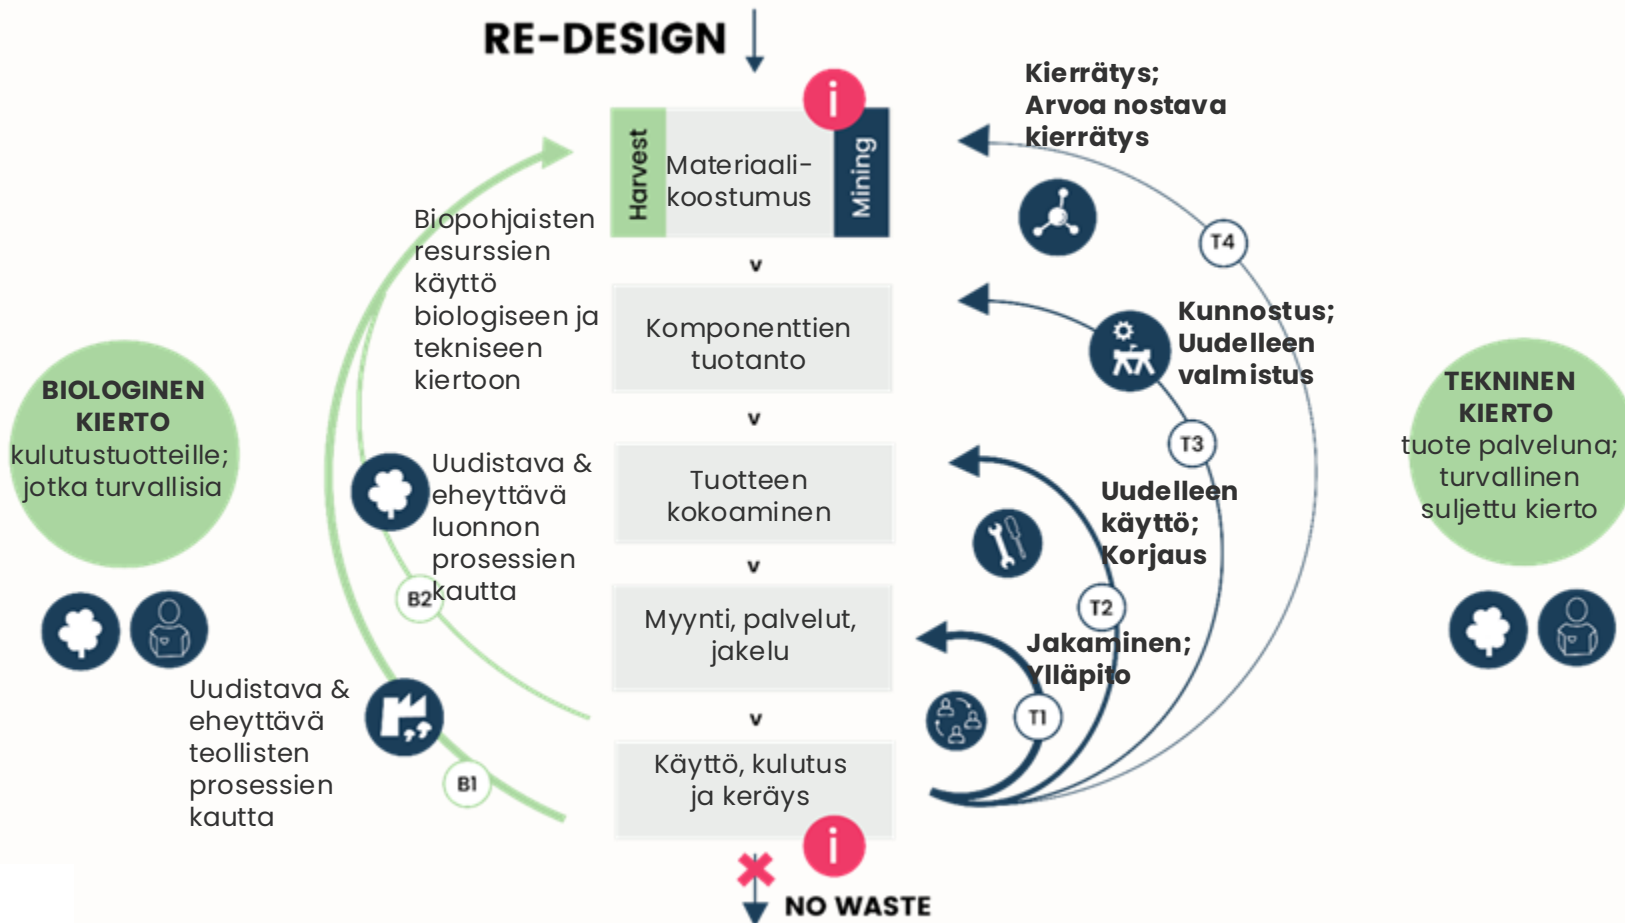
RE-DESIGN

Harvest
Materiaali-koostumus
Mining
i

v

Komponenttien tuotanto

v

Tuotteen kokoaminen

v

Myynti, palvelut, jakelu

v

Käyttö, kulutus ja keräys
i

NO WASTE

Biopohjaisten resurssien käyttö biologiseen ja tekniseen kiertoon

Uudistava & eheyttävä luonnon prosessien kautta

B2

Uudistava & eheyttävä teollisten prosessien kautta

B1

BIOLOGINEN KIERTO
kulutustuotteille; jotka turvallisia

Kierrätys; Arvoa nostava kierrätys

T4

Kunnostus; Uudelleen valmistus

T3

Uudelleen käyttö; Korjaus

T2

Jakaminen; Ylläpito

T1

TEKNINEN KIERTO
tuote palveluna; turvallinen suljettu kierto